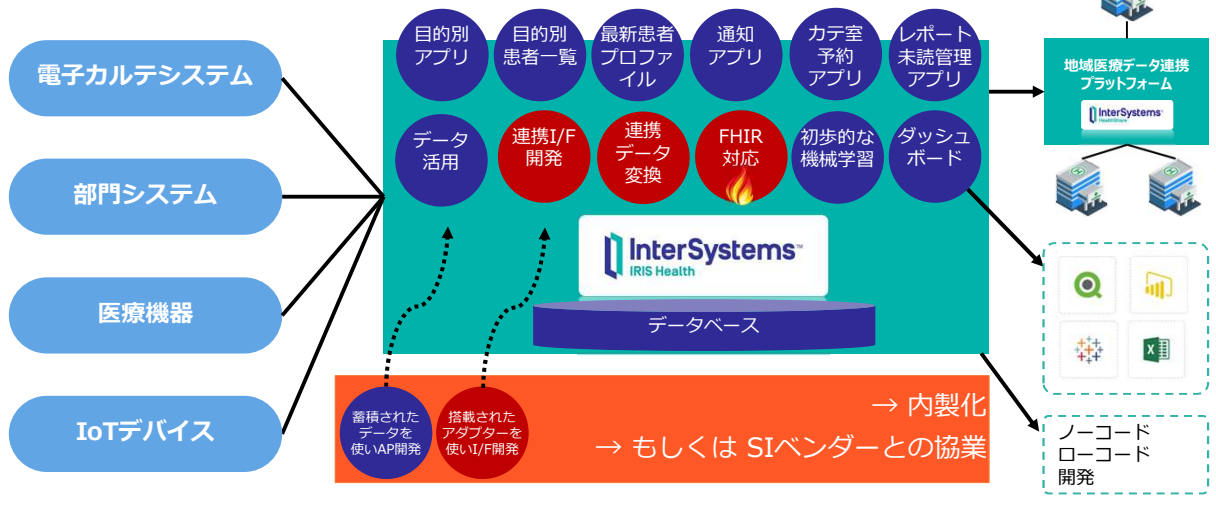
電子カルテシステム

部門システム

医療機器

IoTデバイス

目的別アプリ

目的別患者一覧

最新患者プロファイル

通知アプリ

カテ室予約アプリ

レポート未読管理アプリ

データ活用

連携I/F開発

連携データ変換

FHIR対応

初歩的な機械学習

ダッシュボード

InterSystems
IRIS Health

データベース

蓄積されたデータを使いAP開発

搭載されたアダプターを使いI/F開発

→ 内製化

→ もしくは SIベンダーとの協業

地域医療データ連携プラットフォーム

InterSystems
HealthShare

ノーコード
ローコード
開発